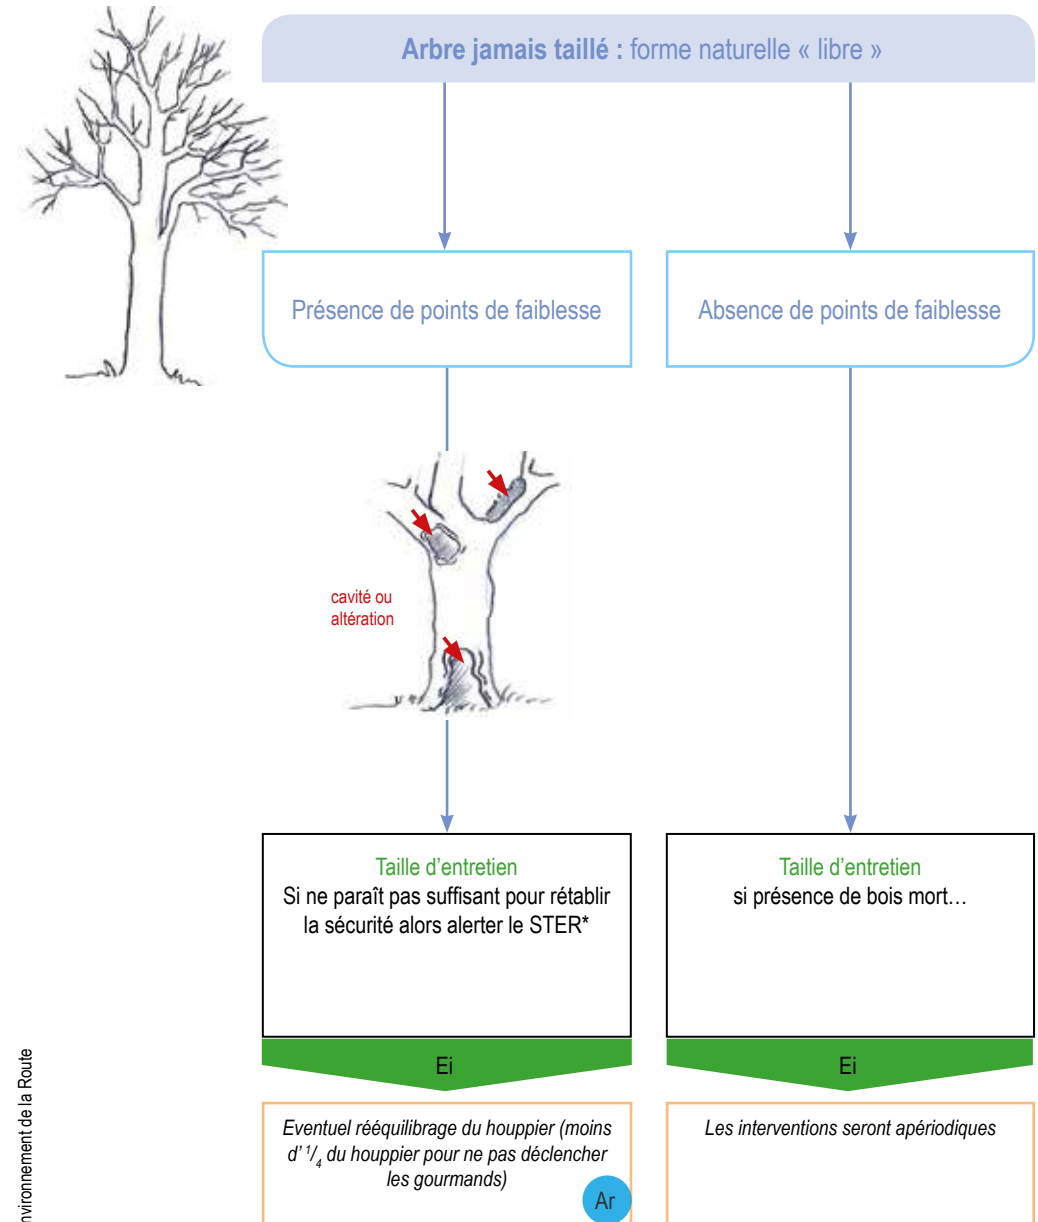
Arbre jamais taillé : forme naturelle « libre »

Présence de points de faiblesse

Absence de points de faiblesse

cavité ou altération

Taille d'entretien
Si ne paraît pas suffisant pour rétablir la sécurité alors alerter le STER*

Taille d'entretien
si présence de bois mort…

Ei

Ei

Eventuel rééquilibrage du houppier (moins d' $^{1}/_{4}$ du houppier pour ne pas déclencher les gourmands)

Ar

Les interventions seront apériodiques

nvironnement de la Route